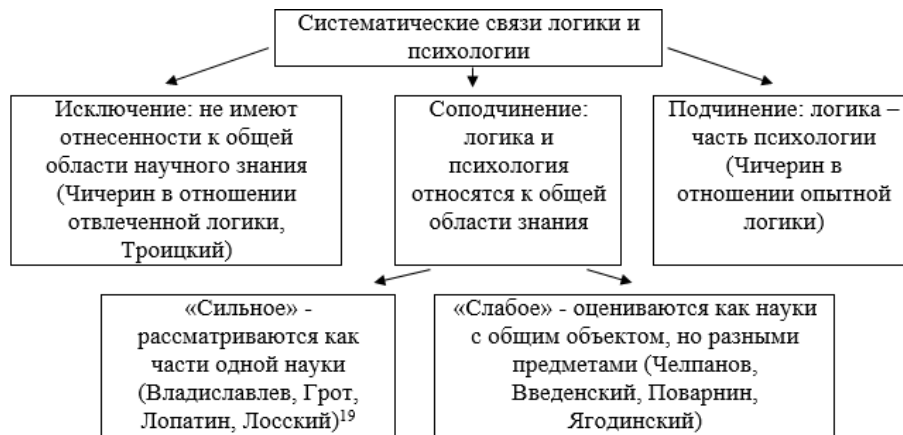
Систематические связи логики и психологии

Исключение: не имеют отнесенности к общей области научного знания (Чичерин в отношении отвлеченной логики, Троицкий)

Соподчинение: логика и психология относятся к общей области знания

Подчинение: логика – часть психологии (Чичерин в отношении опытной логики)

«Сильное» - рассматриваются как части одной науки (Владиславлев, Грот, Лопатин, Лосский)$^{19}$

«Слабое» - оцениваются как науки с общим объектом, но разными предметами (Челпанов, Введенский, Поварнин, Ягодинский)